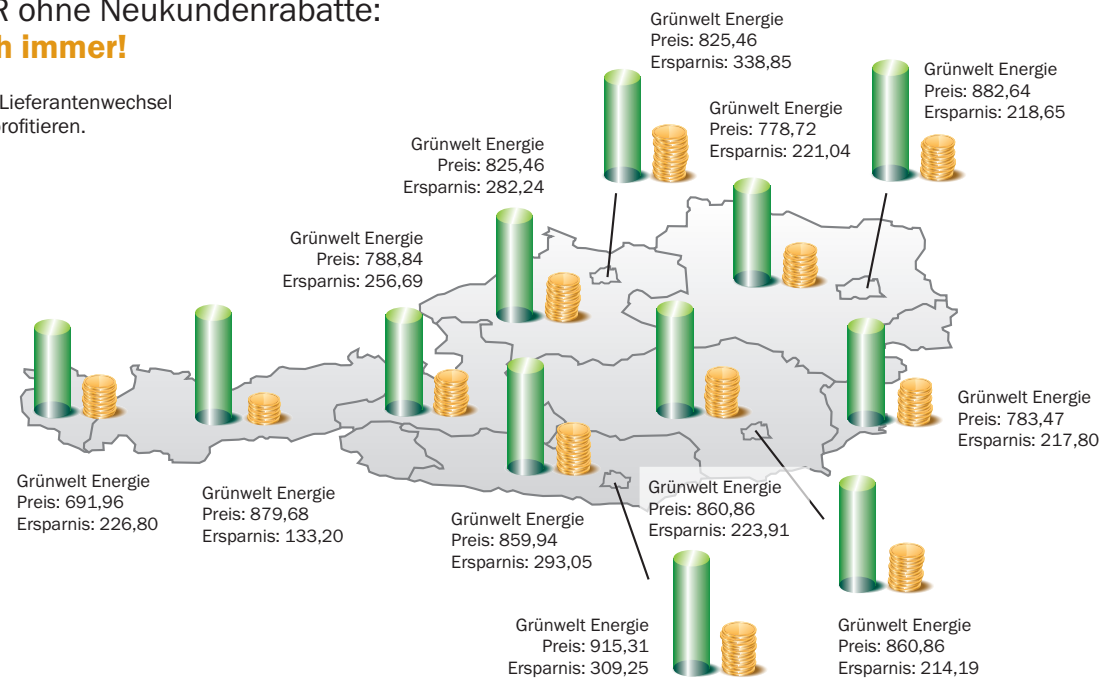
R ohne Neukundenrabatte:
h immer!

Lieferantenwechsel
rofitieren.

Grünwelt Energie
Preis: 825,46
Ersparnis: 338,85

Grünwelt Energie
Preis: 882,64
Ersparnis: 218,65

Grünwelt Energie
Preis: 778,72
Ersparnis: 221,04

Grünwelt Energie
Preis: 825,46
Ersparnis: 282,24

Grünwelt Energie
Preis: 788,84
Ersparnis: 256,69

Grünwelt Energie
Preis: 783,47
Ersparnis: 217,80

Grünwelt Energie
Preis: 691,96
Ersparnis: 226,80

Grünwelt Energie
Preis: 879,68
Ersparnis: 133,20

Grünwelt Energie
Preis: 860,86
Ersparnis: 223,91

Grünwelt Energie
Preis: 859,94
Ersparnis: 293,05

Grünwelt Energie
Preis: 915,31
Ersparnis: 309,25

Grünwelt Energie
Preis: 860,86
Ersparnis: 214,19